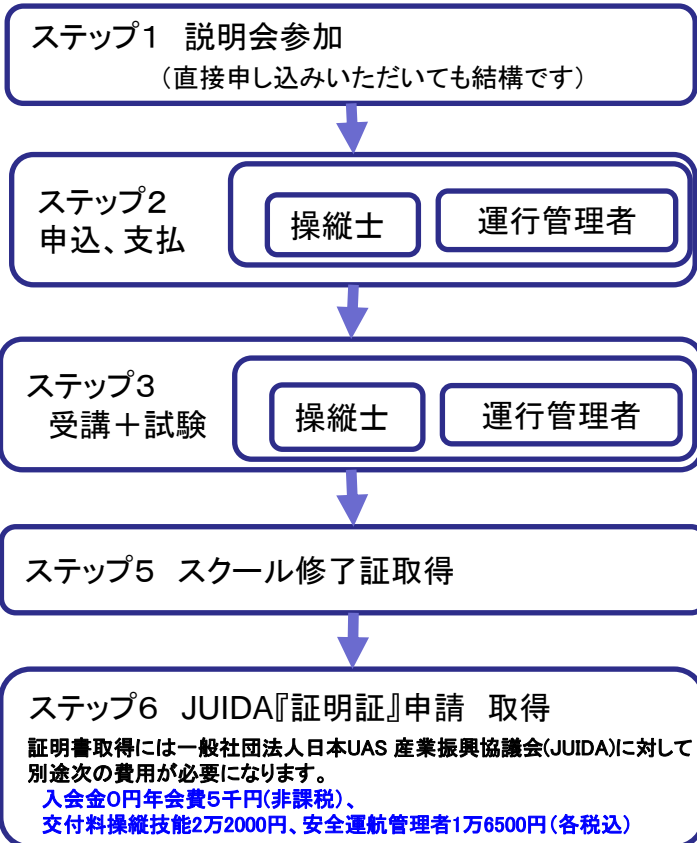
ステップ1　説明会参加
（直接申し込みいただいても結構です）

ステップ2
申込、支払

操縦士

運行管理者

ステップ3
受講＋試験

操縦士

運行管理者

ステップ5　スクール修了証取得

ステップ6　JUIDA『証明証』申請　取得

証明書取得には一般社団法人日本UAS 産業振興協議会(JUIDA)に対して別途次の費用が必要になります。
入会金0円年会費5千円(非課税)、
交付料操縦技能2万2000円、安全運航管理者1万6500円(各税込)